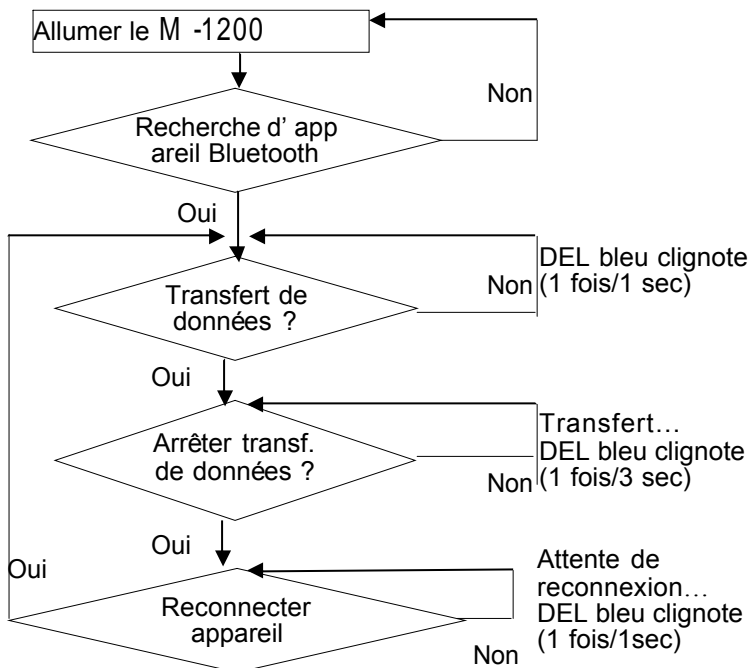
Allumer le M -1200

Non

Recherche d' app areil Bluetooth

Oui

DEL bleu clignote (1 fois/1 sec)

Non

Transfert de données ?

Oui

Transfert…
DEL bleu clignote (1 fois/3 sec)

Arrêter transf. de données ?

Non

Oui

Oui

Attente de reconnexion…
DEL bleu clignote (1 fois/1sec)

Reconnecter appareil

Non